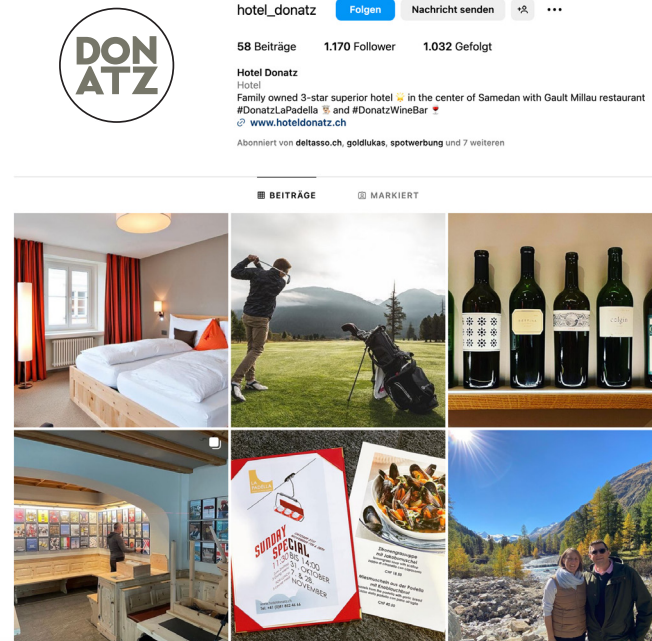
DON
ATZ

hotel_donatz

Folgen

Nachricht senden

58 Beiträge 1.170 Follower 1.032 Gefolgt

Hotel Donatz
Hotel
Family owned 3-star superior hotel 🏨 in the center of Samedan with Gault Millau restaurant #DonatzLaPadella 🍴 and #DonatzWineBar 🍷
www.hoteldonatz.ch

Abonniert von deltasso.ch, goldlukas, spotwerbung und 7 weiteren

BEITRÄGE

MARKIERT

SUNDAY SPECIAL

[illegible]

31. OKTOBER
& 28. NOVEMBER

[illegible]